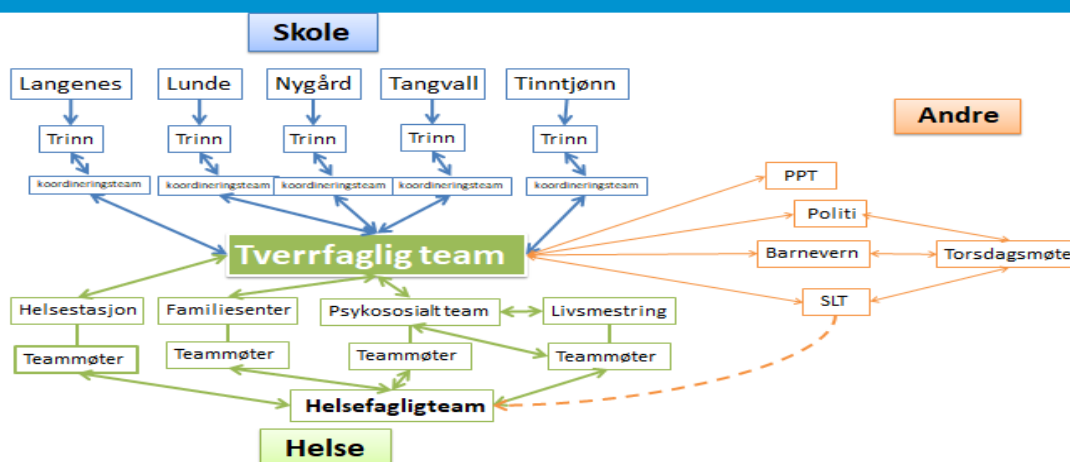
Skole

Langenes
Lunde
Nygård
Tangvall
Tinntjønn

Trinn
Trinn
Trinn
Trinn
Trinn

koordineringsteam
koordineringsteam
koordineringsteam
koordineringsteam
koordineringsteam

Andre

PPT
Politi
Barnevern
Torsdagsmøte
SLT

Tverrfaglig team

Helsestasjon
Familiesenter
Psykososialt team
Livsmestring

Teammøter
Teammøter
Teammøter
Teammøter

Helsefagligteam

Helse